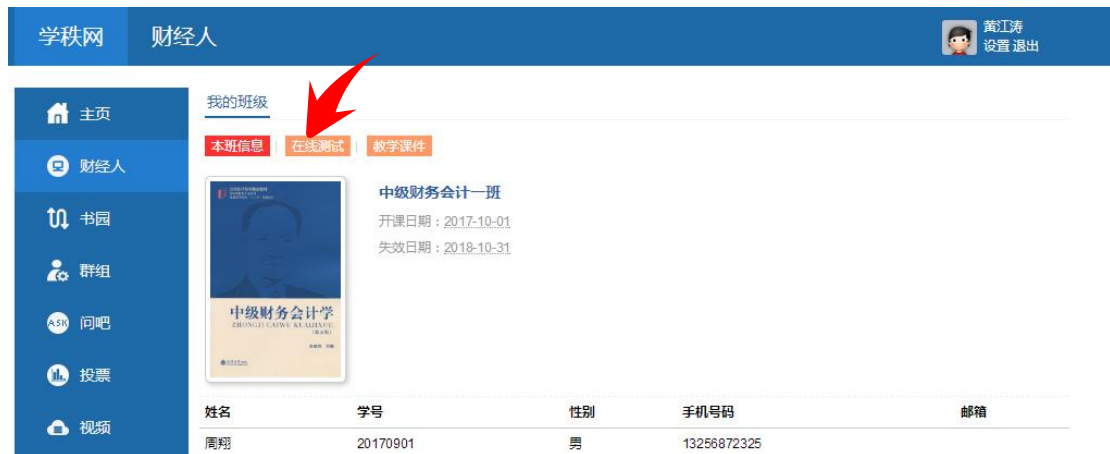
学秩网 财经人

董江涛
设置 退出

主页
财经人
书园
群组
ASK 问吧
投票
视频

我的班级

本班信息 | 在线测试 | 教学课件

中级财务会计学
ZHONGJI CAIWU KUAIJIXUE

中级财务会计一班
开课日期：2017-10-01
失效日期：2018-10-31

| 姓名 | 学号 | 性别 | 手机号码 | 邮箱 |
|---|---|---|---|---|
| 周翔 | 20170901 | 男 | 13256872325 | |